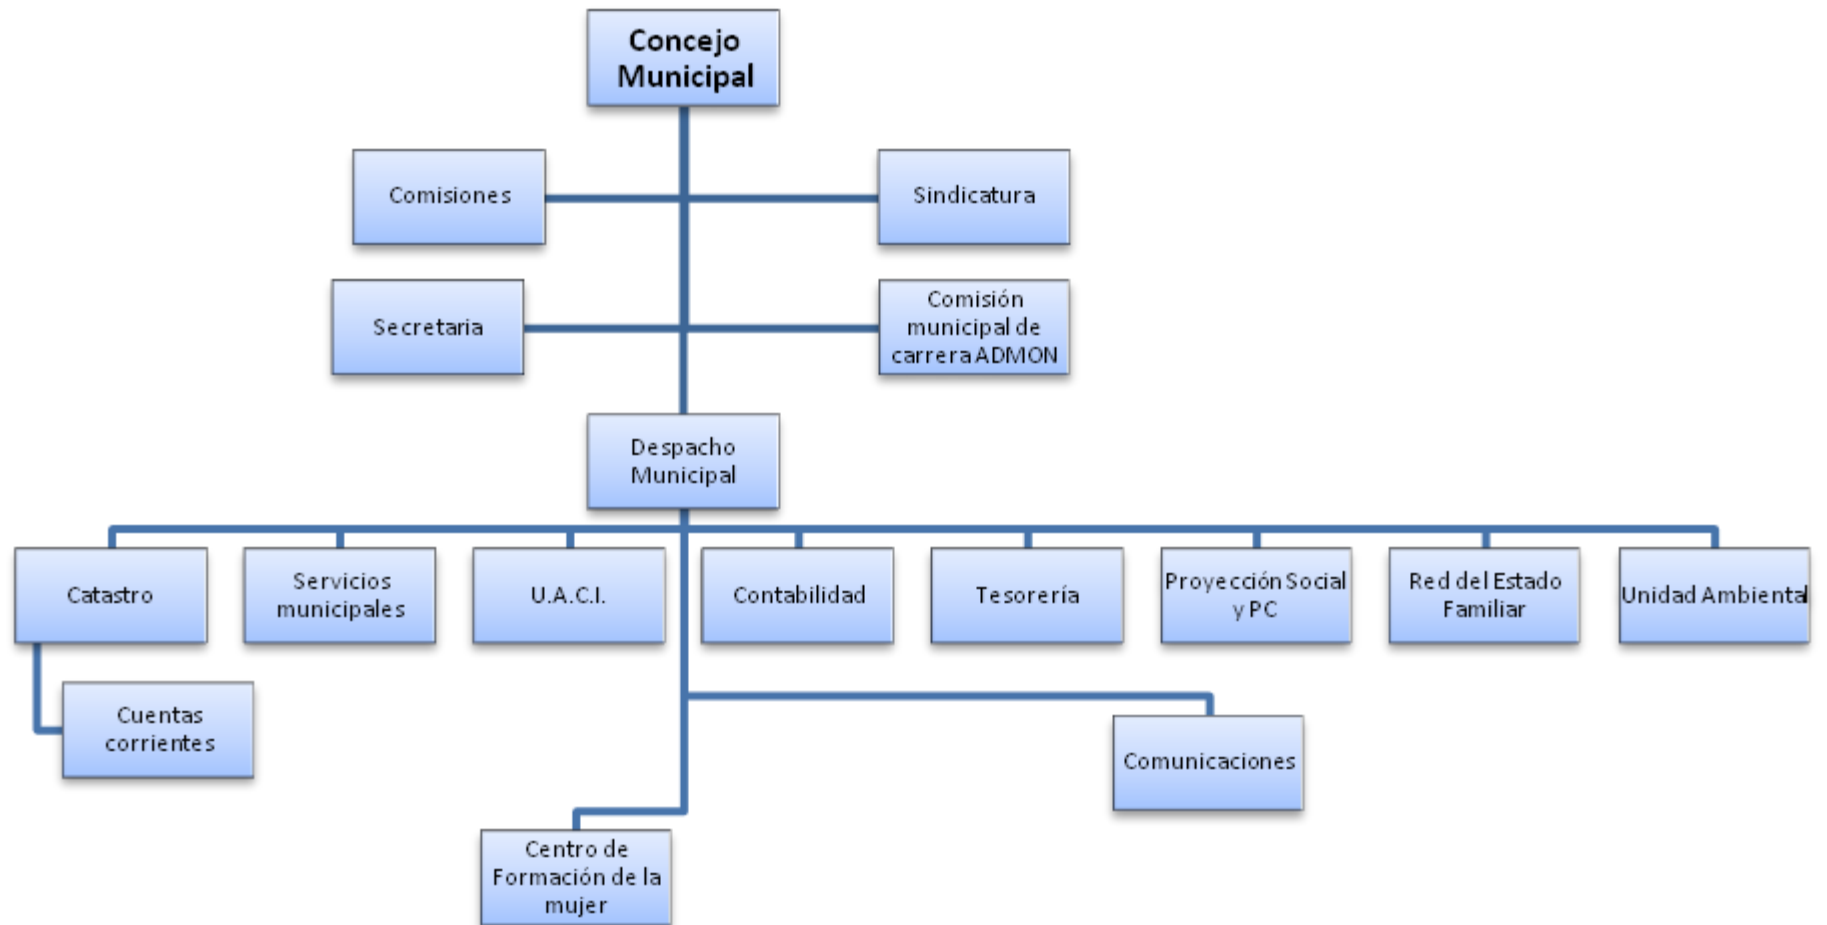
Concejo Municipal

Comisiones

Sindicatura

Secretaria

Comisión municipal de carrera ADMON

Despacho Municipal

Catastro

Servicios municipales

U.A.C.I.

Contabilidad

Tesorería

Proyección Social y PC

Red del Estado Familiar

Unidad Ambiental

Cuentas corrientes

Comunicaciones

Centro de Formación de la mujer